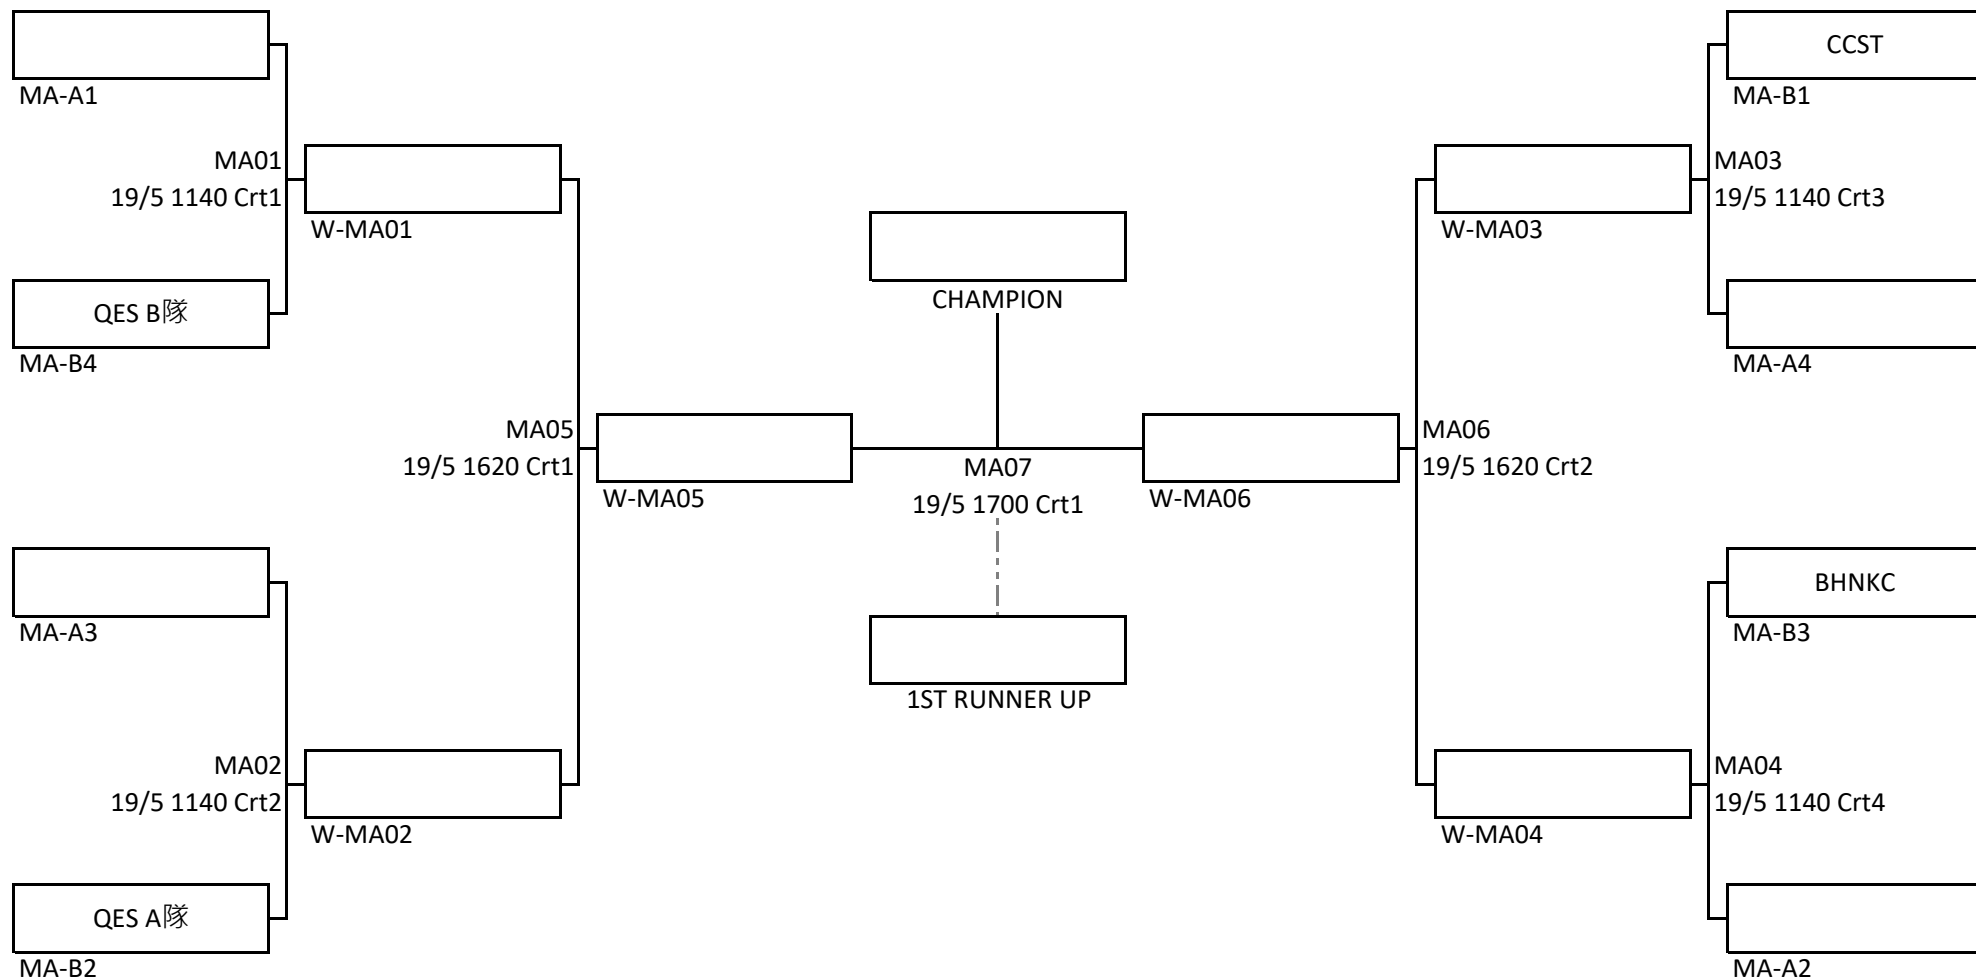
MA-A1

MA01
19/5 1140 Crt1

W-MA01

QES B隊
MA-B4

MA05
19/5 1620 Crt1

W-MA05

MA-A3

MA02
19/5 1140 Crt2

W-MA02

QES A隊
MA-B2

CHAMPION

MA07
19/5 1700 Crt1

1ST RUNNER UP

CCST
MA-B1

MA03
19/5 1140 Crt3

W-MA03

MA-A4

MA06
19/5 1620 Crt2

W-MA06

BHNKC
MA-B3

MA04
19/5 1140 Crt4

W-MA04

MA-A2